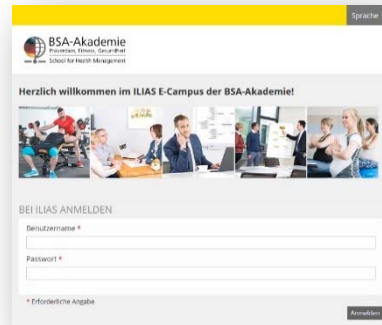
Sprache

BSA-Akademie
Prävention, Fitness, Gesundheit
School for Health Management

Herzlich willkommen im ILIAS E-Campus der BSA-Akademie!

BEI ILIAS ANMELDEN

Benutzername *

Passwort *

* Erforderliche Angabe

Anmelden